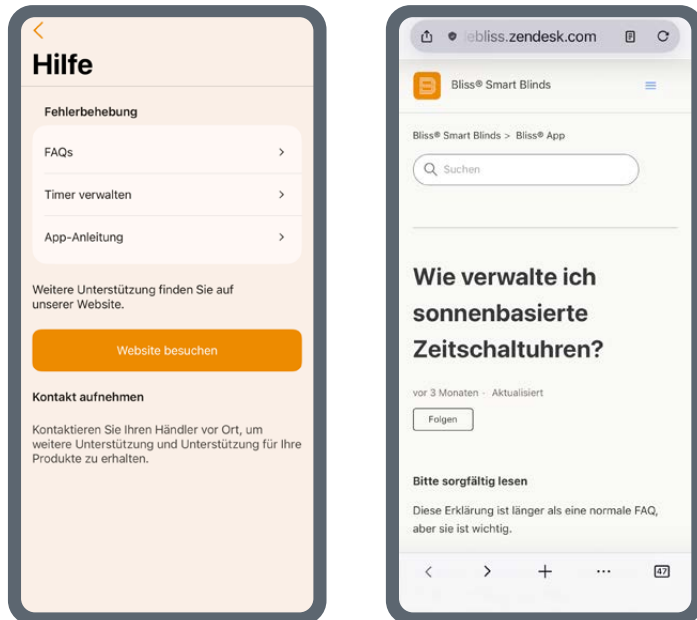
<

Hilfe

Fehlerbehebung

FAQs >

Timer verwalten >

App-Anleitung >

Weitere Unterstützung finden Sie auf unserer Website.

Website besuchen

Kontakt aufnehmen

Kontaktieren Sie Ihren Händler vor Ort, um weitere Unterstützung und Unterstützung für Ihre Produkte zu erhalten.

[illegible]bliss.zendesk.com

Bliss® Smart Blinds

Bliss® Smart Blinds > Bliss® App

Suchen

Wie verwalte ich sonnenbasierte Zeitschaltuhren?

vor 3 Monaten · Aktualisiert

Folgen

Bitte sorgfältig lesen

Diese Erklärung ist länger als eine normale FAQ, aber sie ist wichtig.

< > + ··· 47